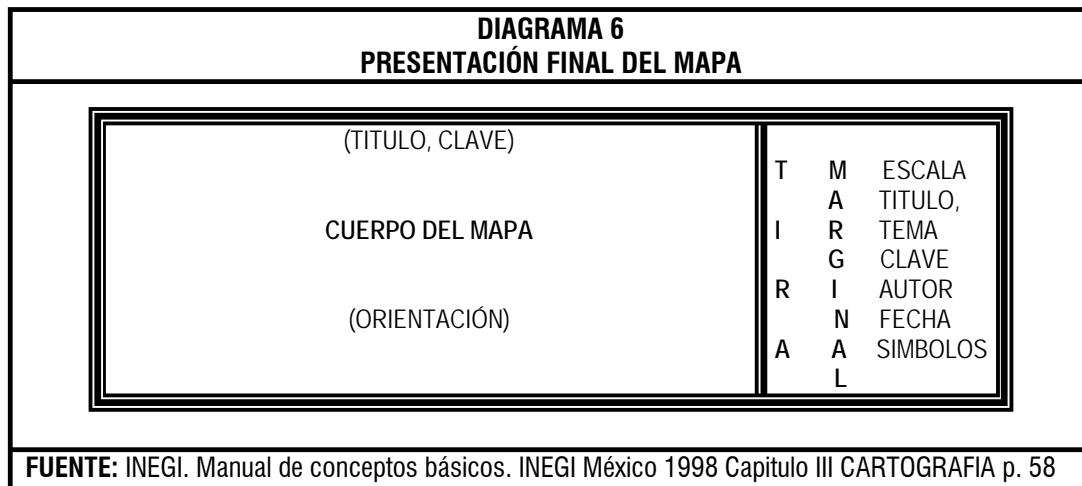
DIAGRAMA 6
PRESENTACIÓN FINAL DEL MAPA

(TITULO, CLAVE)

CUERPO DEL MAPA

(ORIENTACIÓN)

T I R A

M A R G I N A L

ESCALA
TITULO,
TEMA
CLAVE
AUTOR
FECHA
SIMBOLOS

FUENTE: INEGI. Manual de conceptos básicos. INEGI México 1998 Capitulo III CARTOGRAFIA p. 58